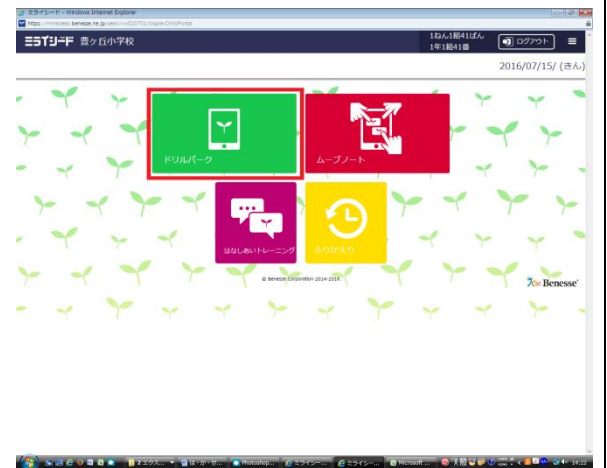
ミライシード - Windows Internet Explorer
https://miraiseed.benesse.ne.jp/seed/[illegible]

ミライシード 豊ヶ丘小学校

1ねん1組41ばん
1年1組41番

ログアウト

2016/07/15/ (きん)

ドリルパーク

ムーブノート

はなしあいトレーニング

ふりかえり

© Benesse Corporation 2014-2016

Benesse

Photoshop

ミライシー...

Microsoft

14:23